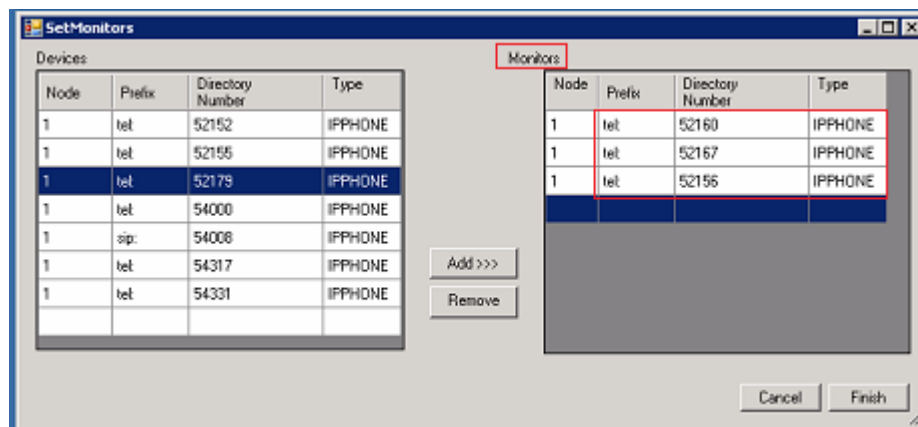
SetMonitors

Devices

| Node | Prefix | Directory Number | Type |
|---|---|---|---|
| 1 | tel: | 52152 | IPPHONE |
| 1 | tel: | 52155 | IPPHONE |
| 1 | tel: | 52179 | IPPHONE |
| 1 | tel: | 54000 | IPPHONE |
| 1 | sip: | 54008 | IPPHONE |
| 1 | tel: | 54317 | IPPHONE |
| 1 | tel: | 54331 | IPPHONE |

Add >>>

Remove

Monitors

| Node | Prefix | Directory Number | Type |
|---|---|---|---|
| 1 | tel: | 52160 | IPPHONE |
| 1 | tel: | 52167 | IPPHONE |
| 1 | tel: | 52156 | IPPHONE |

Cancel

Finish